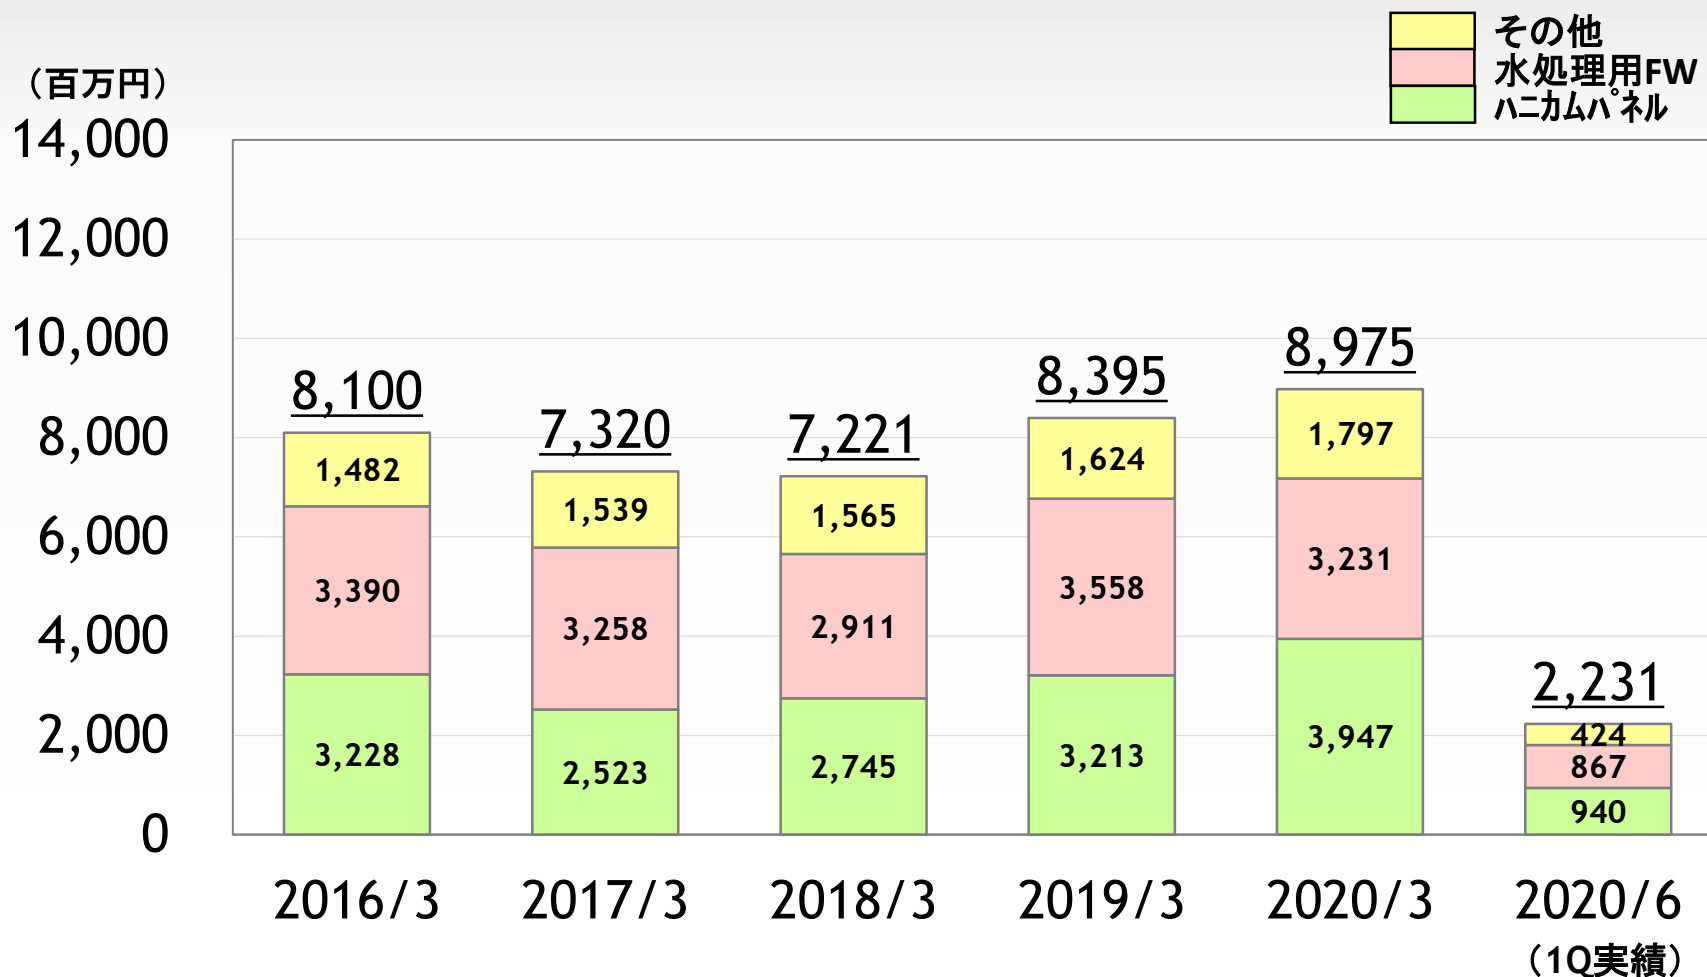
その他
水処理用FW
ハニカムパネル

（百万円）
14,000
12,000
10,000
8,000
6,000
4,000
2,000
0

| | 2016/3 | 2017/3 | 2018/3 | 2019/3 | 2020/3 | 2020/6（1Q実績） |
|---|---|---|---|---|---|---|
| 合計 | 8,100 | 7,320 | 7,221 | 8,395 | 8,975 | 2,231 |
| その他 | 1,482 | 1,539 | 1,565 | 1,624 | 1,797 | 424 |
| 水処理用FW | 3,390 | 3,258 | 2,911 | 3,558 | 3,231 | 867 |
| ハニカムパネル | 3,228 | 2,523 | 2,745 | 3,213 | 3,947 | 940 |